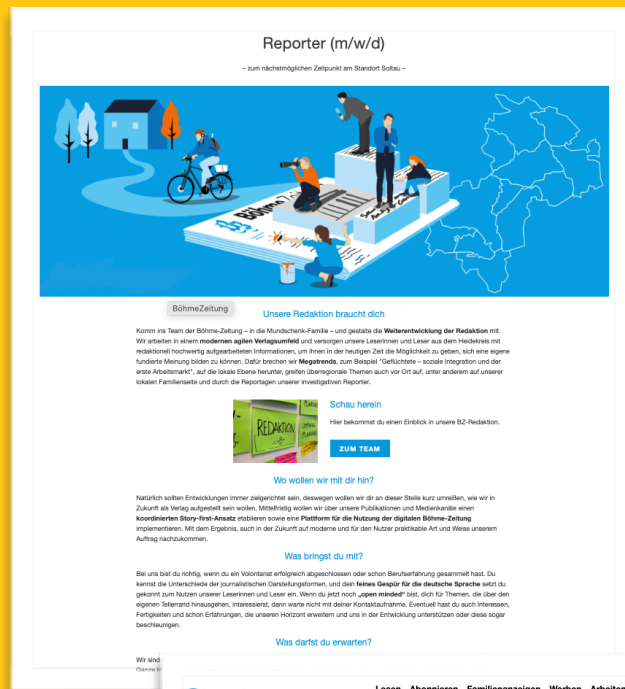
Reporter (m/w/d)

– zum nächstmöglichen Zeitpunkt am Standort Soltau –

Böhme Zeitung

BöhmeZeitung

Unsere Redaktion braucht dich

Komm ins Team der Böhme-Zeitung – in die Mundschenk-Familie – und gestalte die **Weiterentwicklung der Redaktion** mit. Wir arbeiten in einem **modernen agilen Verlagsumfeld** und versorgen unsere Leserinnen und Leser aus dem Heidekreis mit redaktionell hochwertig aufgearbeiteten Informationen, um ihnen in der heutigen Zeit die Möglichkeit zu geben, sich eine eigene fundierte Meinung bilden zu können. Dafür brechen wir **Megatrends**, zum Beispiel "Geflüchtete – soziale Integration und der erste Arbeitsmarkt", auf die lokale Ebene herunter, greifen überregionale Themen auch vor Ort auf, unter anderem auf unserer lokalen Familienseite und durch die Reportagen unserer investigativen Reporter.

REDAKTION

Schau herein

Hier bekommst du einen Einblick in unsere BZ-Redaktion.

ZUM TEAM

Wo wollen wir mit dir hin?

Natürlich sollten Entwicklungen immer zielgerichtet sein, deswegen wollen wir dir an dieser Stelle kurz umreißen, wie wir in Zukunft als Verlag aufgestellt sein wollen. Mittelfristig wollen wir über unsere Publikationen und Medienkanäle einen **koordinierten Story-first-Ansatz** etablieren sowie eine **Plattform für die Nutzung der digitalen Böhme-Zeitung** implementieren. Mit dem Ergebnis, auch in der Zukunft auf moderne und für den Nutzer praktikable Art und Weise unseren Auftrag nachzukommen.

Was bringst du mit?

Bei uns bist du richtig, wenn du ein Volontariat erfolgreich abgeschlossen oder schon Berufserfahrung gesammelt hast. Du kennst die Unterschiede der journalistischen Darstellungsformen, und dein **feines Gespür für die deutsche Sprache** setzt du gekonnt zum Nutzen unserer Leserinnen und Leser ein. Wenn du jetzt noch **„open minded"** bist, dich für Themen, die über den eigenen Tellerrand hinausgehen, interessierst, dann warte nicht mit deiner Kontaktaufnahme. Eventuell hast du auch Interessen, Fertigkeiten und schon Erfahrungen, die unseren Horizont erweitern und uns in der Entwicklung unterstützen oder diese sogar beschleunigen.

Was darfst du erwarten?

Wir sind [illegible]
Ganze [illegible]

Lesen Abonnieren Familienanzeigen Werben Arbeiten